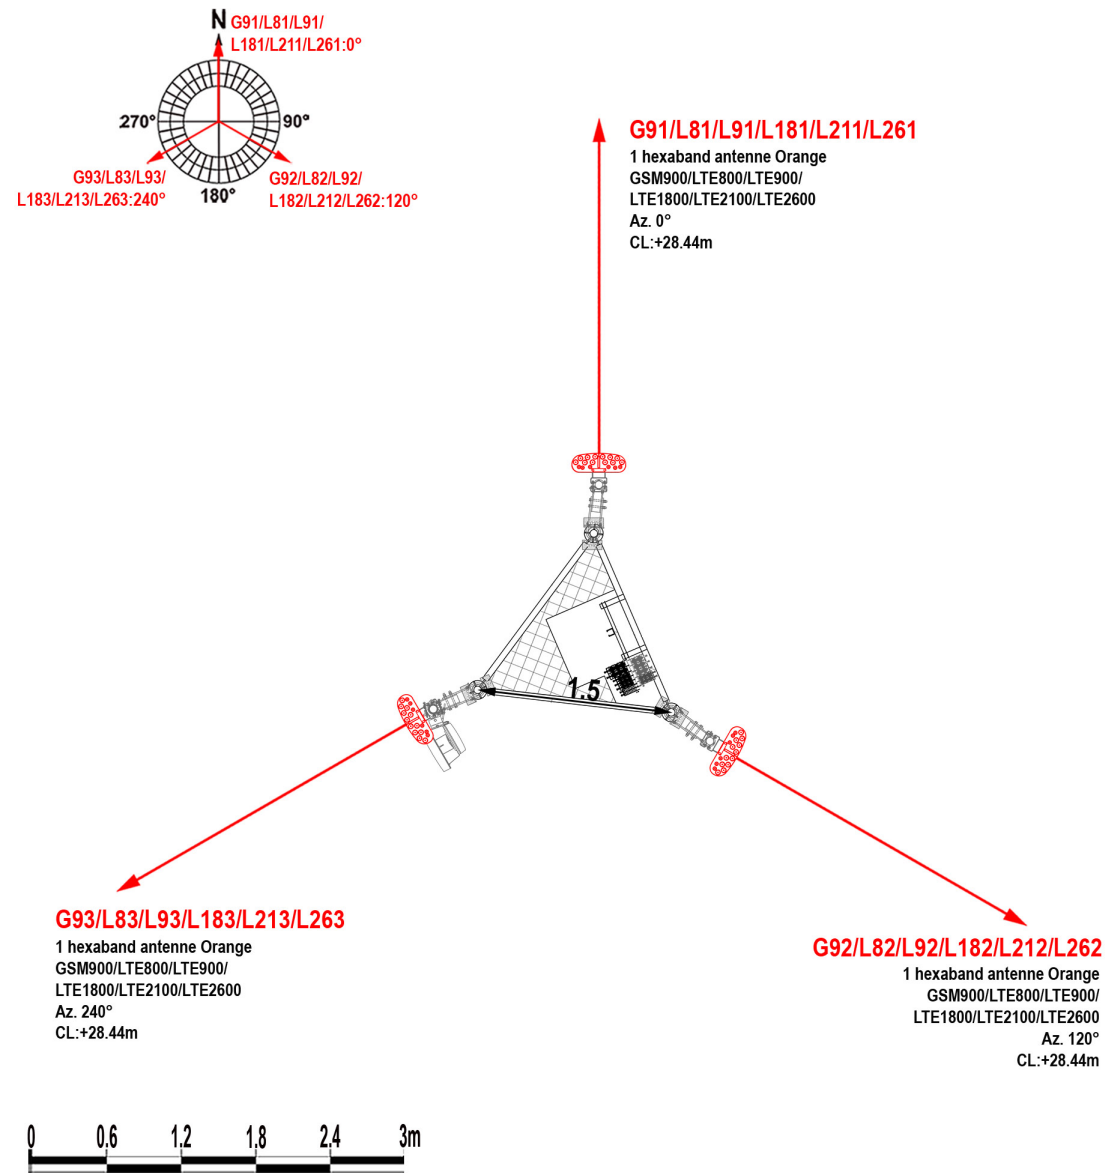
N G91/L81/L91/L181/L211/L261:0°

270°

90°

G93/L83/L93/L183/L213/L263:240°

180°

G92/L82/L92/L182/L212/L262:120°

G91/L81/L91/L181/L211/L261
1 hexaband antenne Orange
GSM900/LTE800/LTE900/
LTE1800/LTE2100/LTE2600
Az. 0°
CL:+28.44m

1.5

G93/L83/L93/L183/L213/L263
1 hexaband antenne Orange
GSM900/LTE800/LTE900/
LTE1800/LTE2100/LTE2600
Az. 240°
CL:+28.44m

G92/L82/L92/L182/L212/L262
1 hexaband antenne Orange
GSM900/LTE800/LTE900/
LTE1800/LTE2100/LTE2600
Az. 120°
CL:+28.44m

0 0.6 1.2 1.8 2.4 3m